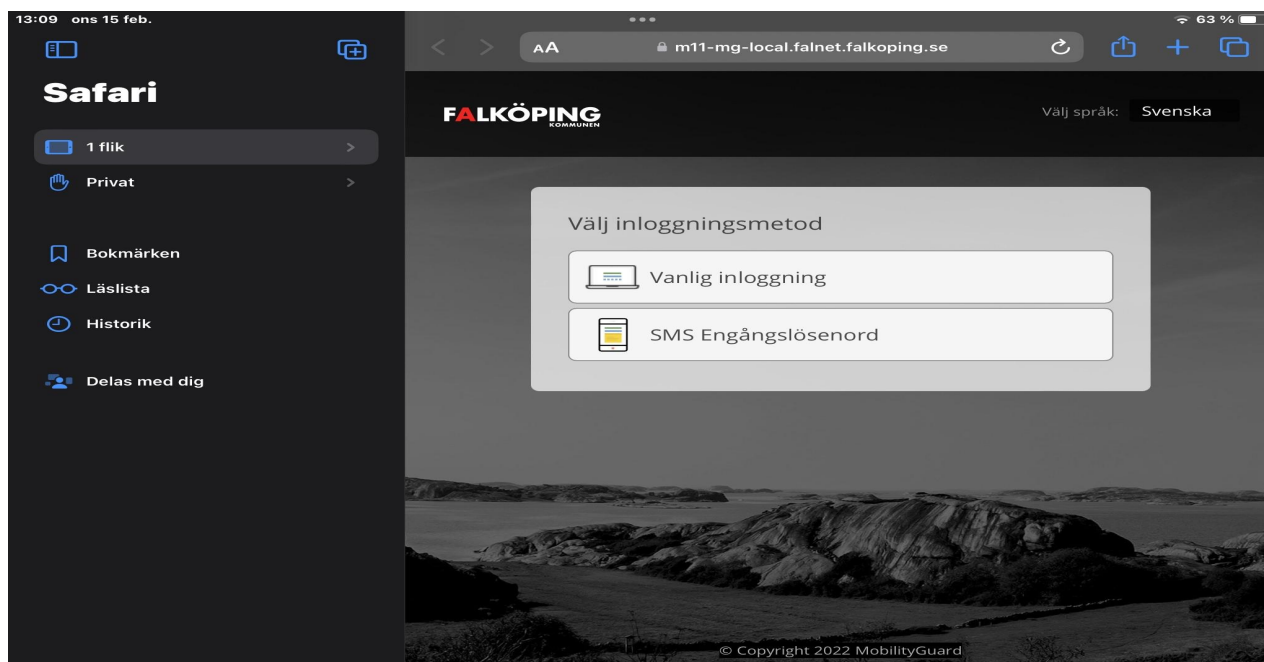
13:09 ons 15 feb.

63 %

Safari

1 flik

Privat

Bokmärken

Läslista

Historik

Delas med dig

AA

m11-mg-local.falnet.falkoping.se

FALKÖPING KOMMUNEN

Välj språk: Svenska

Välj inloggningsmetod

Vanlig inloggning

SMS Engångslösenord

© Copyright 2022 MobilityGuard